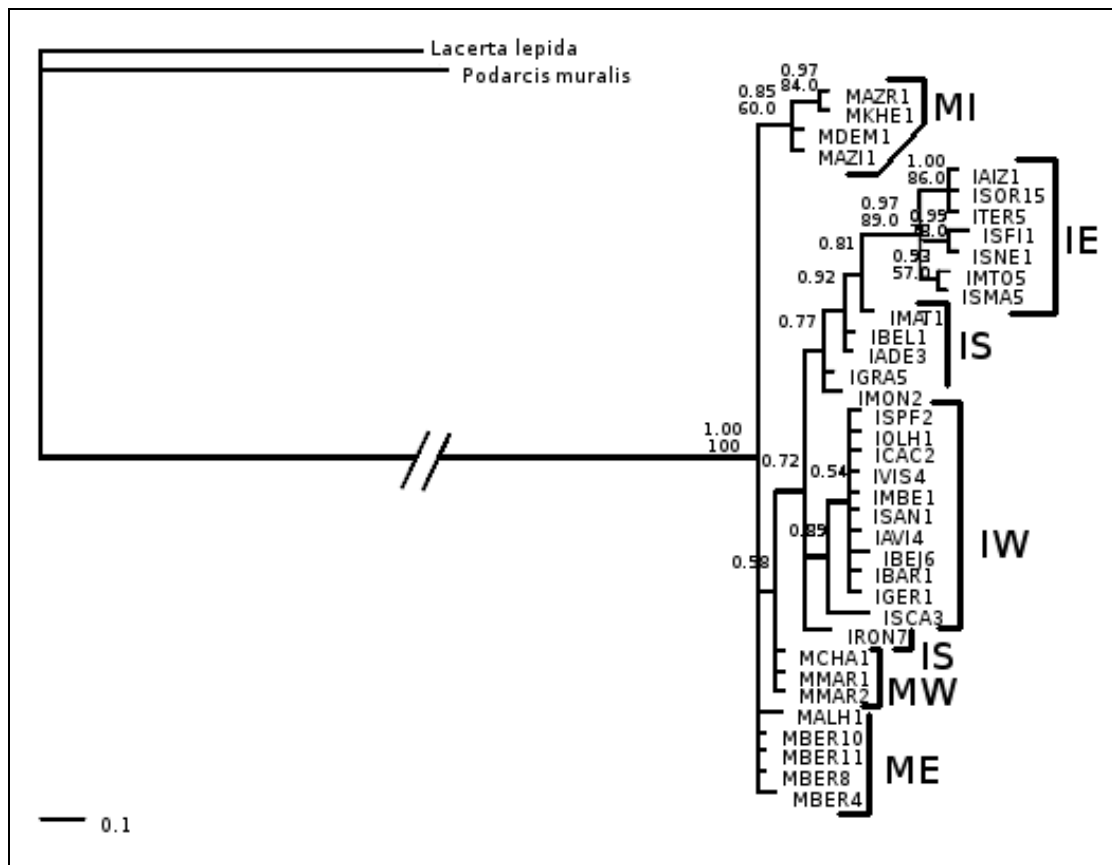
Lacerta lepida
Podarcis muralis

0.97
84.0
0.85
60.0
MAZR1
MKHE1
MDEM1
MAZI1
MI

1.00
86.0
IAIZ1
ISOR15
0.97
89.0
ITER5
0.99
78.0
ISFI1
0.81
ISNE1
IE
0.93
57.0
IMTO5
0.92
ISMA5
0.77
IMAT1
IBEL1
IADE3
IS
IGRA5
IMON2
ISPF2
1.00
100
IOLH1
ICAC2
0.72
0.54
IVIS4
IMBE1
ISAN1
0.89
IAVI4
IBEJ6
IW
0.58
IBAR1
IGER1
ISCA3
IRON7
IS
MCHA1
MMAR1
MMAR2
MW
MALH1
MBER10
MBER11
MBER8
ME
MBER4

0.1